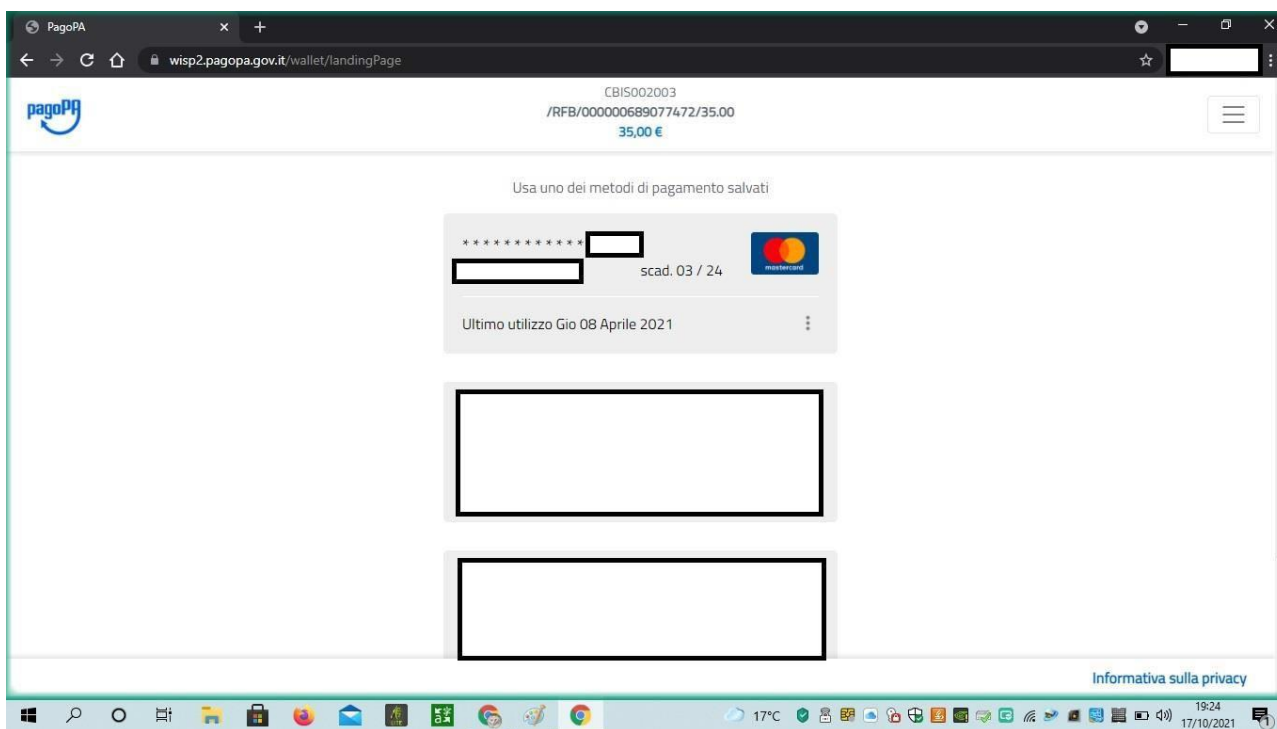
PagoPA × +

wisp2.pagopa.gov.it/wallet/landingPage

pagoPA

CBIS002003
/RFB/000000689077472/35.00
35,00 €

Usa uno dei metodi di pagamento salvati

************

scad. 03 / 24

mastercard

Ultimo utilizzo Gio 08 Aprile 2021

Informativa sulla privacy

17°C

19:24
17/10/2021